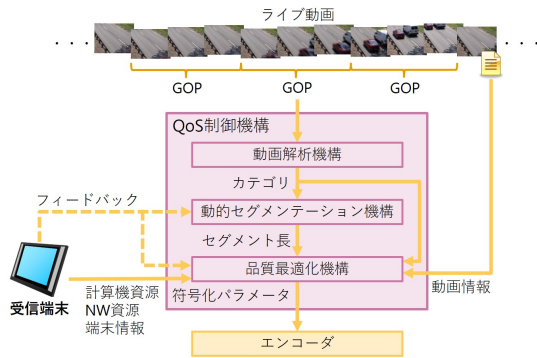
ライブ動画

. . .

. . .

GOP

GOP

GOP

QoS制御機構

動画解析機構

カテゴリ

フィードバック

動的セグメンテーション機構

セグメント長

品質最適化機構

受信端末

計算機資源
NW資源
端末情報

符号化パラメータ

動画情報

エンコーダ